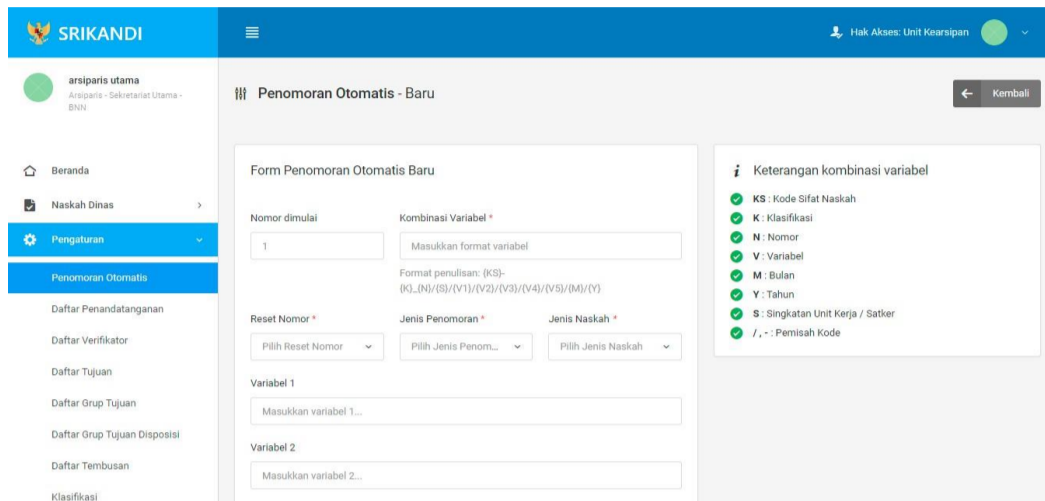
SRIKANDI

Hak Akses: Unit Kearsipan

arsiparis utama
Arsiparis - Sekretariat Utama - BNN

Beranda
Naskah Dinas
Pengaturan
Penomoran Otomatis
Daftar Penandatanganan
Daftar Verifikator
Daftar Tujuan
Daftar Grup Tujuan
Daftar Grup Tujuan Disposisi
Daftar Tembusan
Klasifikasi

Penomoran Otomatis - Baru

Kembali

Form Penomoran Otomatis Baru

Nomor dimulai
1

Kombinasi Variabel *
Masukkan format variabel
Format penulisan: {KS}-{K}_{N}/{S}/{V1}/{V2}/{V3}/{V4}/{V5}/{M}/{Y}

Reset Nomor *
Pilih Reset Nomor

Jenis Penomoran *
Pilih Jenis Penom...

Jenis Naskah *
Pilih Jenis Naskah

Variabel 1
Masukkan variabel 1...

Variabel 2
Masukkan variabel 2...

Keterangan kombinasi variabel
KS : Kode Sifat Naskah
K : Klasifikasi
N : Nomor
V : Variabel
M : Bulan
Y : Tahun
S : Singkatan Unit Kerja / Satker
/ , - : Pemisah Kode